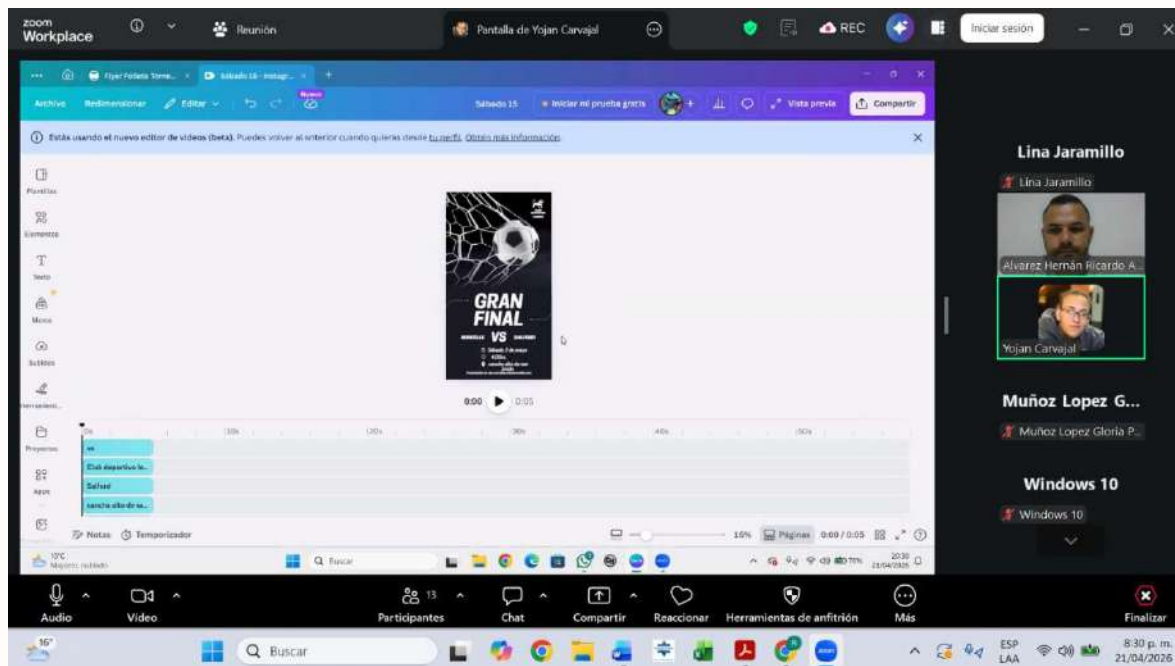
zoom Workplace

Reunión

Pantalla de Yojan Carvajal

REC

Iniciar sesión

Flyer Fútbol Torne... | Sábado 15 - Instagr...

Archivo | Redimensionar | Editar | Nuevo

Sábado 15 | Iniciar mi prueba gratis | Vista previa | Compartir

Estás usando el nuevo editor de videos (beta). Puedes volver al anterior cuando quieras desde tu perfil. Obtén más información.

Plantillas
Elementos
Texto
Marca
Subidos
Herramientas
Proyectos
Apps

GRAN FINAL
VS

0:00 0:05

0s | 10s | 20s | 30s | 40s | 50s

Club deportivo la...
Sabado
cancha alto de sa...

Notas | Temporizador

16% | Páginas | 0:00 / 0:05

19°C Mayorm. nublado

Buscar

20:30 21/04/2025

Lina Jaramillo
Lina Jaramillo
Alvarez Hernán Ricardo A...
Yojan Carvajal
Muñoz Lopez G...
Muñoz Lopez Gloria P...
Windows 10
Windows 10

Audio | Video | Participantes 13 | Chat | Compartir | Reaccionar | Herramientas de anfitrión | Más | Finalizar

16°

Buscar

ESP LAA

8:30 p. m. 21/04/2025